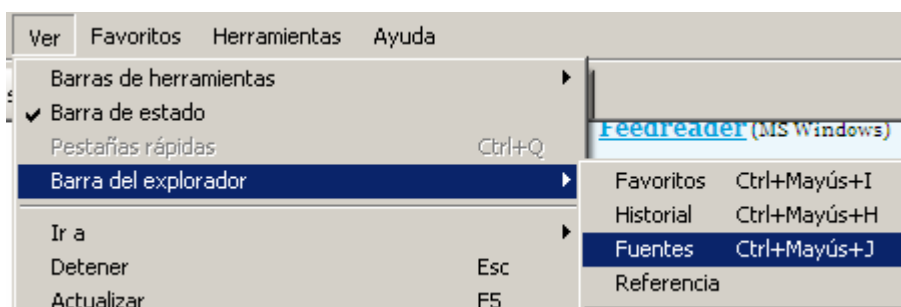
Ver Favoritos Herramientas Ayuda

Barras de herramientas
Barra de estado
Pestañas rápidas Ctrl+Q
Barra del explorador

Ir a
Detener Esc
Actualizar F5

Feedreader (MS Windows)

Favoritos Ctrl+Mayús+I
Historial Ctrl+Mayús+H
Fuentes Ctrl+Mayús+J
Referencia